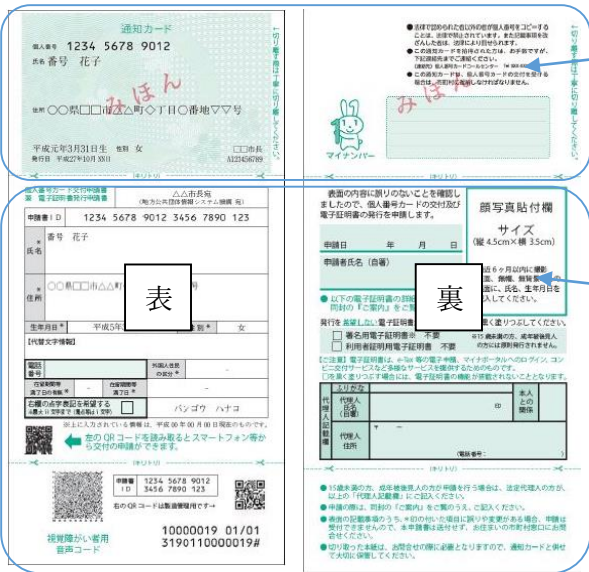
通知カード

個人番号 1234 5678 9012

氏名 番号 花子

みほん

住所 ○○県□□市△△町◇丁目◇番地▽▽号

平成元年3月31日生 性別 女

発行日 平成27年10月X日

□□市長

A123456789

←切り離す前は↑線で折り曲げてください。

● 法律で認められた以外の目的で個人番号をコピーすることは、法律で禁止されています。また記載事項を改ざんした場合、法律により罰せられます。

● この通知カードを紛失された方は、お手数ですが、下記連絡先までご連絡ください。

● この通知カードが、個人番号カードの交付を受ける場合は、市区町村に返納しなければなりません。

みほん

マイナンバー

←切り離す前は↑線で折り曲げてください。

(キリトリ)

(キリトリ)

個人番号カード交付申請書 兼 電子証明書発行申請書

△△市長宛

申請書ID 1234 5678 9012 3456 7890 123

番号 花子

氏名

○○県□□市△△町

住所

生年月日 平成5年

別 女

【代替文字情報】

電話番号

外国人住民の氏名

在留期間等満了日

右欄の点字表記を希望する

バンゴウ ハナコ

左のQRコードを読み取るとスマートフォン等から交付の申請ができます。

表

(キリトリ)

申請書ID 1234 5678 9012 3456 7890 123

右のQRコードは暗証番号用です。

10000019 01/01
3190110000019#

視覚障がい者用 音声コード

表面の内容に誤りのないことを確認しましたので、個人番号カードの交付及び電子証明書の発行を申請します。

申請日 年 月 日

申請者氏名(自署)

顔写真貼付欄

サイズ (縦4.5cm×横3.5cm)

裏

以下の電子証明書の

発行を希望しない電子証明書

署名用電子証明書 不要

利用者証明用電子証明書 不要

よりがな

代理人記載欄

代理人氏名

代理人住所

本人との関係

(キリトリ)

(キリトリ)